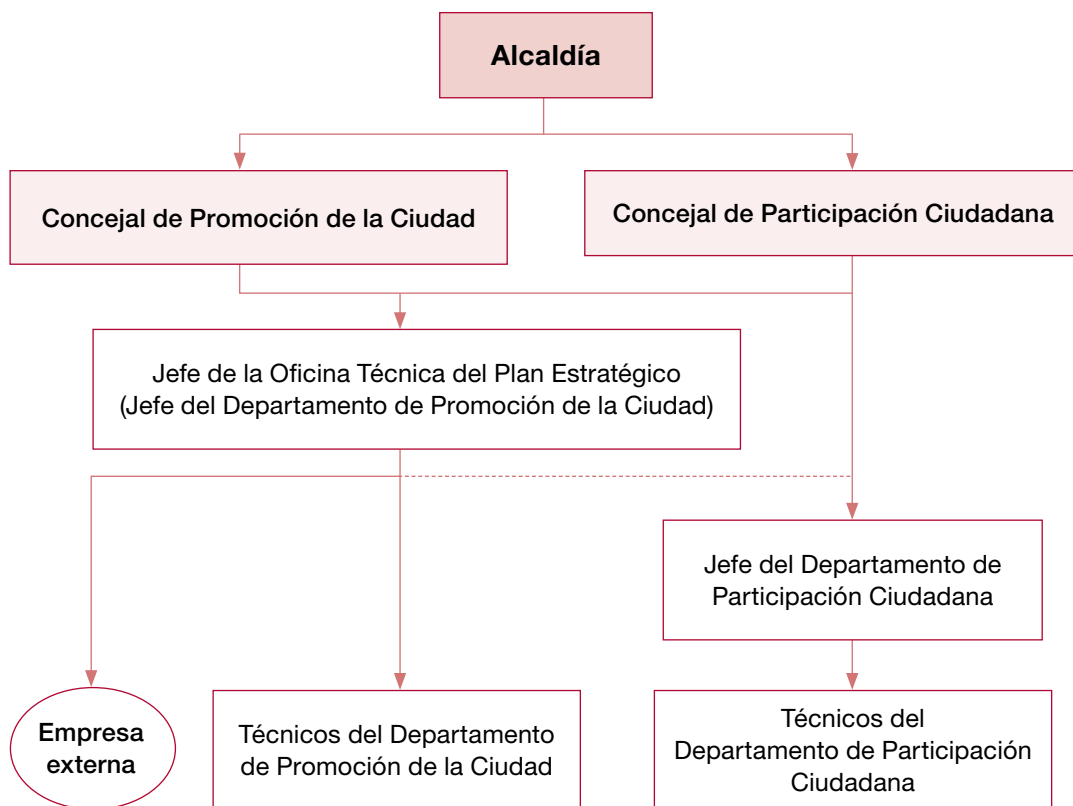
Alcaldía

Concejal de Promoción de la Ciudad

Concejal de Participación Ciudadana

Jefe de la Oficina Técnica del Plan Estratégico (Jefe del Departamento de Promoción de la Ciudad)

Jefe del Departamento de Participación Ciudadana

Empresa externa

Técnicos del Departamento de Promoción de la Ciudad

Técnicos del Departamento de Participación Ciudadana